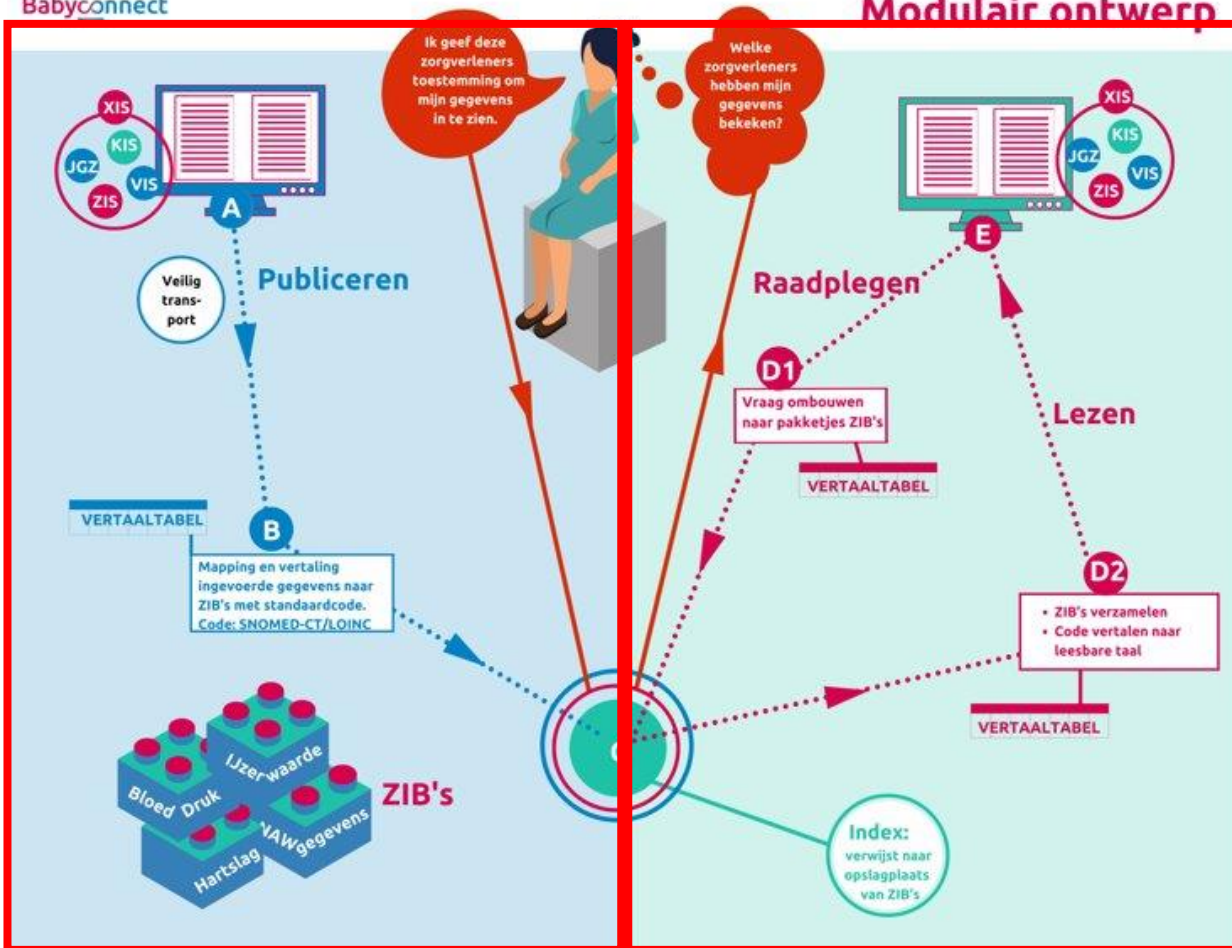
Babyconnect

Modulair ontwerp

Ik geef deze zorgverleners toestemming om mijn gegevens in te zien.

Welke zorgverleners hebben mijn gegevens bekeken?

XIS
KIS
JGZ
VIS
ZIS

A

Veilig transport

Publiceren

VERTAALTABEL

B

Mapping en vertaling ingevoerde gegevens naar ZIB's met standaardcode. Code: SNOMED-CT/LOINC

Bloed Druk
IJzerwaarde
Hartslag
NAWgegevens

ZIB's

XIS
KIS
JGZ
VIS
ZIS

E

Raadplegen

D1

Vraag ombouwen naar pakketjes ZIB's

VERTAALTABEL

Lezen

D2

• ZIB's verzamelen
• Code vertalen naar leesbare taal

VERTAALTABEL

C

Index: verwijst naar opslagplaats van ZIB's